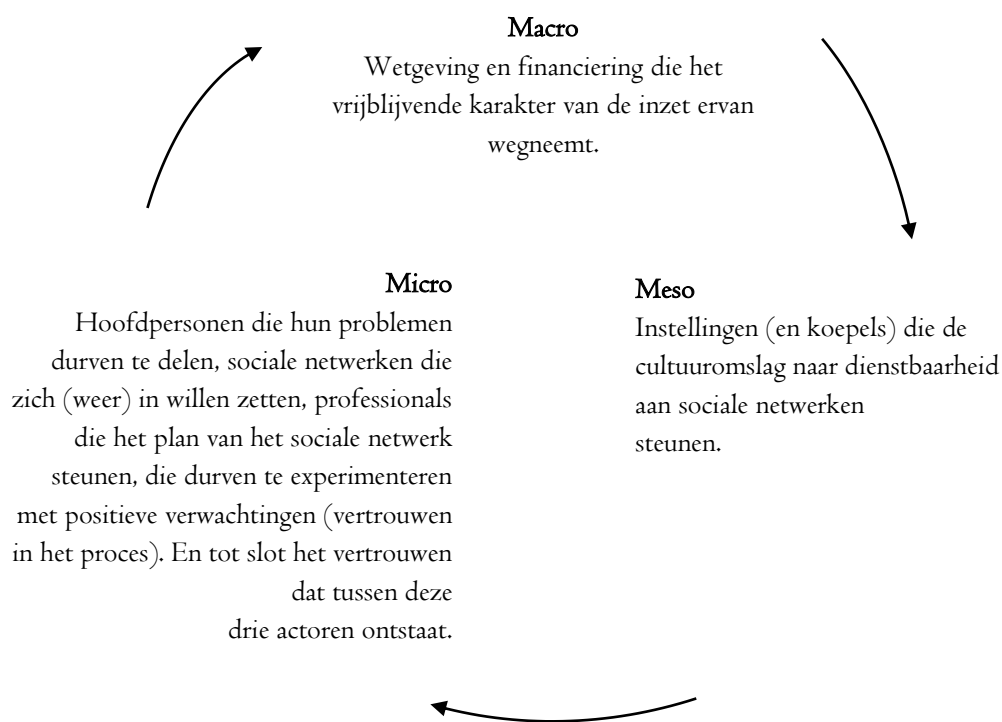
Macro
Wetgeving en financiering die het vrijblijvende karakter van de inzet ervan wegneemt.

Micro
Hoofdpersonen die hun problemen durven te delen, sociale netwerken die zich (weer) in willen zetten, professionals die het plan van het sociale netwerk steunen, die durven te experimenteren met positieve verwachtingen (vertrouwen in het proces). En tot slot het vertrouwen dat tussen deze drie actoren ontstaat.

Meso
Instellingen (en koepels) die de cultuuromslag naar dienstbaarheid aan sociale netwerken steunen.